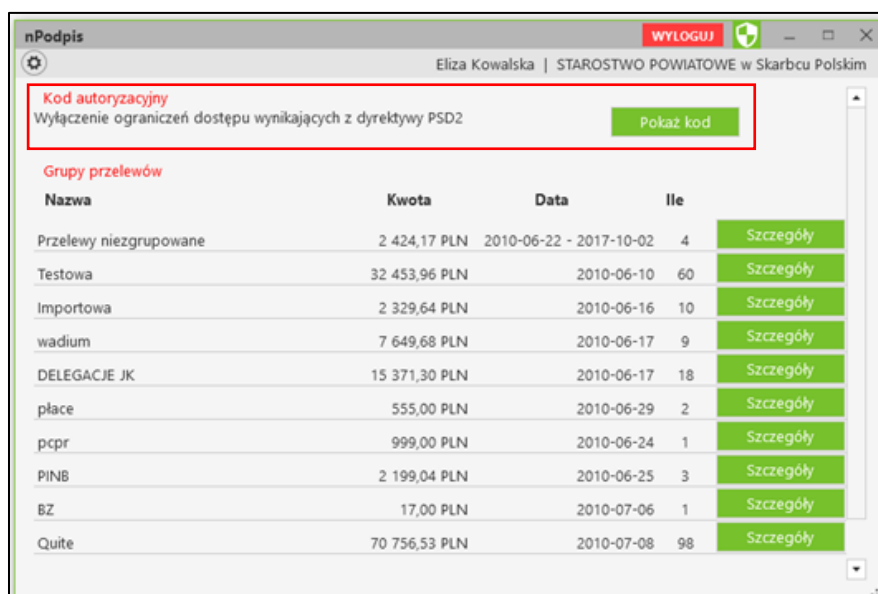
nPodpis

WYLOGUJ

Eliza Kowalska | STAROSTWO POWIATOWE w Skarbcu Polskim

Kod autoryzacyjny
Wyłączenie ograniczeń dostępu wynikających z dyrektywy PSD2

Pokaż kod

Grupy przelewów

| Nazwa | Kwota | Data | Ile | |
|---|---|---|---|---|
| Przelewy niezgrupowane | 2 424,17 PLN | 2010-06-22 - 2017-10-02 | 4 | Szczegóły |
| Testowa | 32 453,96 PLN | 2010-06-10 | 60 | Szczegóły |
| Importowa | 2 329,64 PLN | 2010-06-16 | 10 | Szczegóły |
| wadium | 7 649,68 PLN | 2010-06-17 | 9 | Szczegóły |
| DELEGACJE JK | 15 371,30 PLN | 2010-06-17 | 18 | Szczegóły |
| płace | 555,00 PLN | 2010-06-29 | 2 | Szczegóły |
| pcpr | 999,00 PLN | 2010-06-24 | 1 | Szczegóły |
| PINB | 2 199,04 PLN | 2010-06-25 | 3 | Szczegóły |
| BZ | 17,00 PLN | 2010-07-06 | 1 | Szczegóły |
| Quite | 70 756,53 PLN | 2010-07-08 | 98 | Szczegóły |